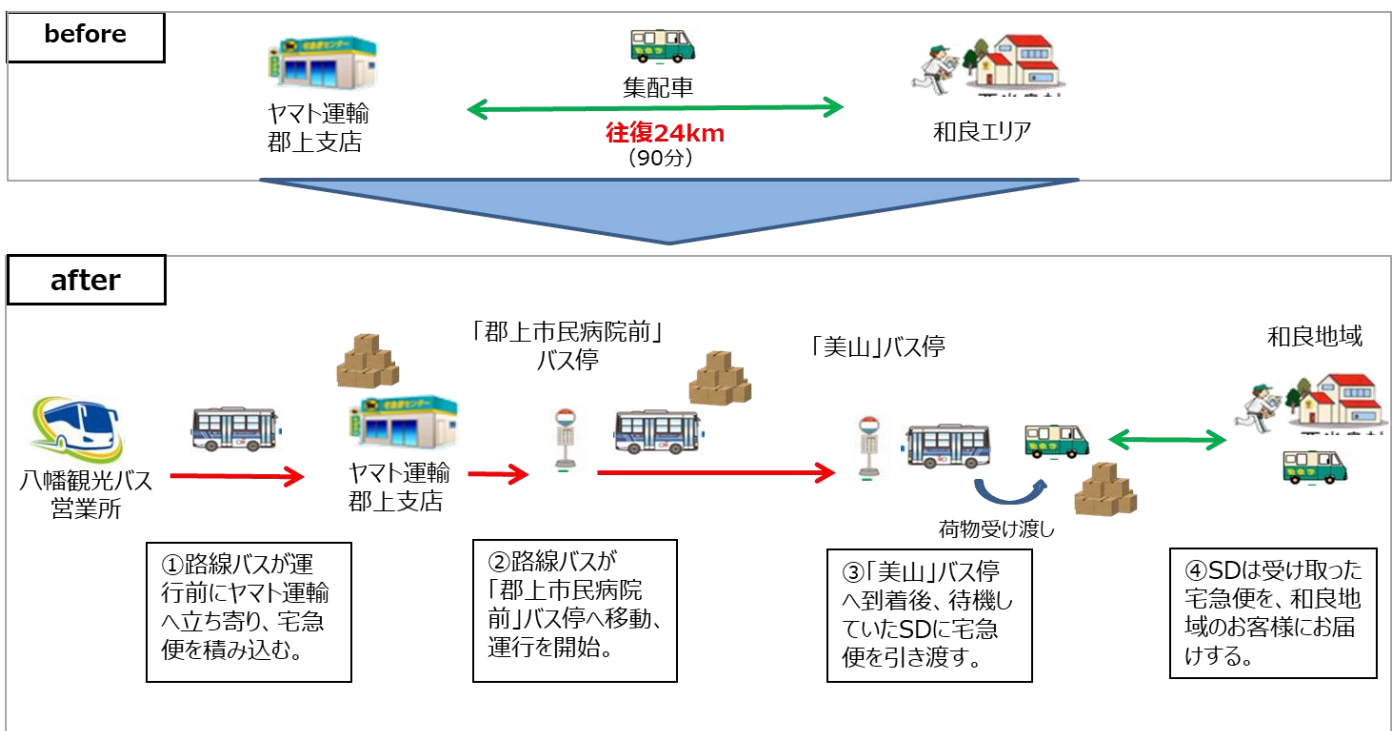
before

ヤマト運輸
郡上支店

集配車

往復24km
（90分）

和良エリア

after

八幡観光バス
営業所

ヤマト運輸
郡上支店

「郡上市民病院前」
バス停

「美山」バス停

荷物受け渡し

和良地域

①路線バスが運行前にヤマト運輸へ立ち寄り、宅急便を積み込む。

②路線バスが「郡上市民病院前」バス停へ移動、運行を開始。

③「美山」バス停へ到着後、待機していたSDに宅急便を引き渡す。

④SDは受け取った宅急便を、和良地域のお客様にお届けする。